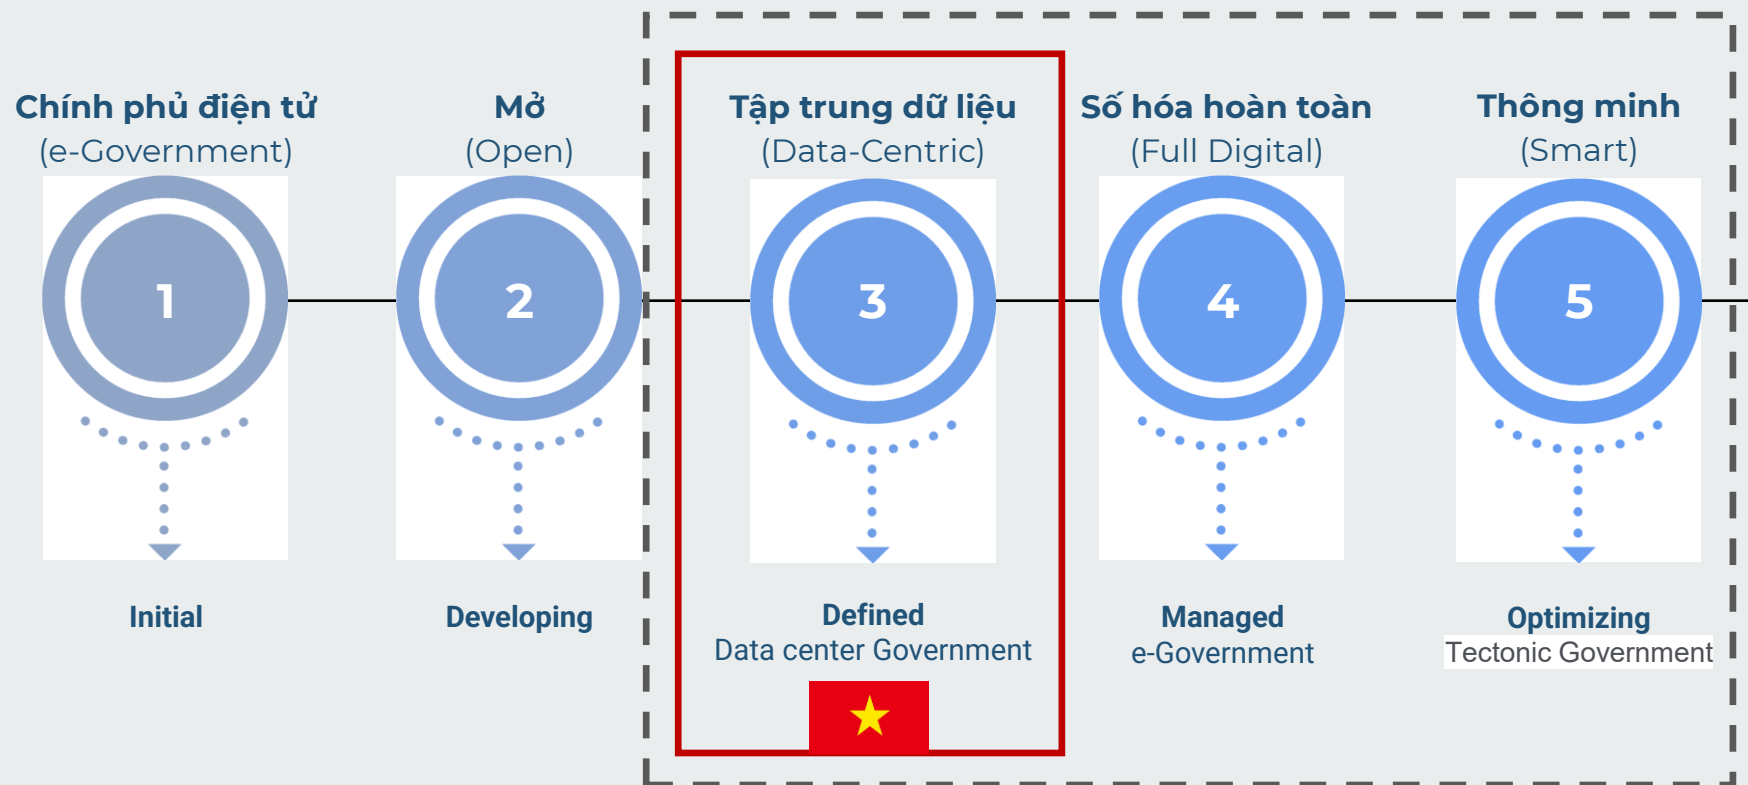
Chính phủ điện tử
(e-Government)

1

Initial

Mở
(Open)

2

Developing

Tập trung dữ liệu
(Data-Centric)

3

Defined
Data center Government

Số hóa hoàn toàn
(Full Digital)

4

Managed
e-Government

Thông minh
(Smart)

5

Optimizing
Tectonic Government